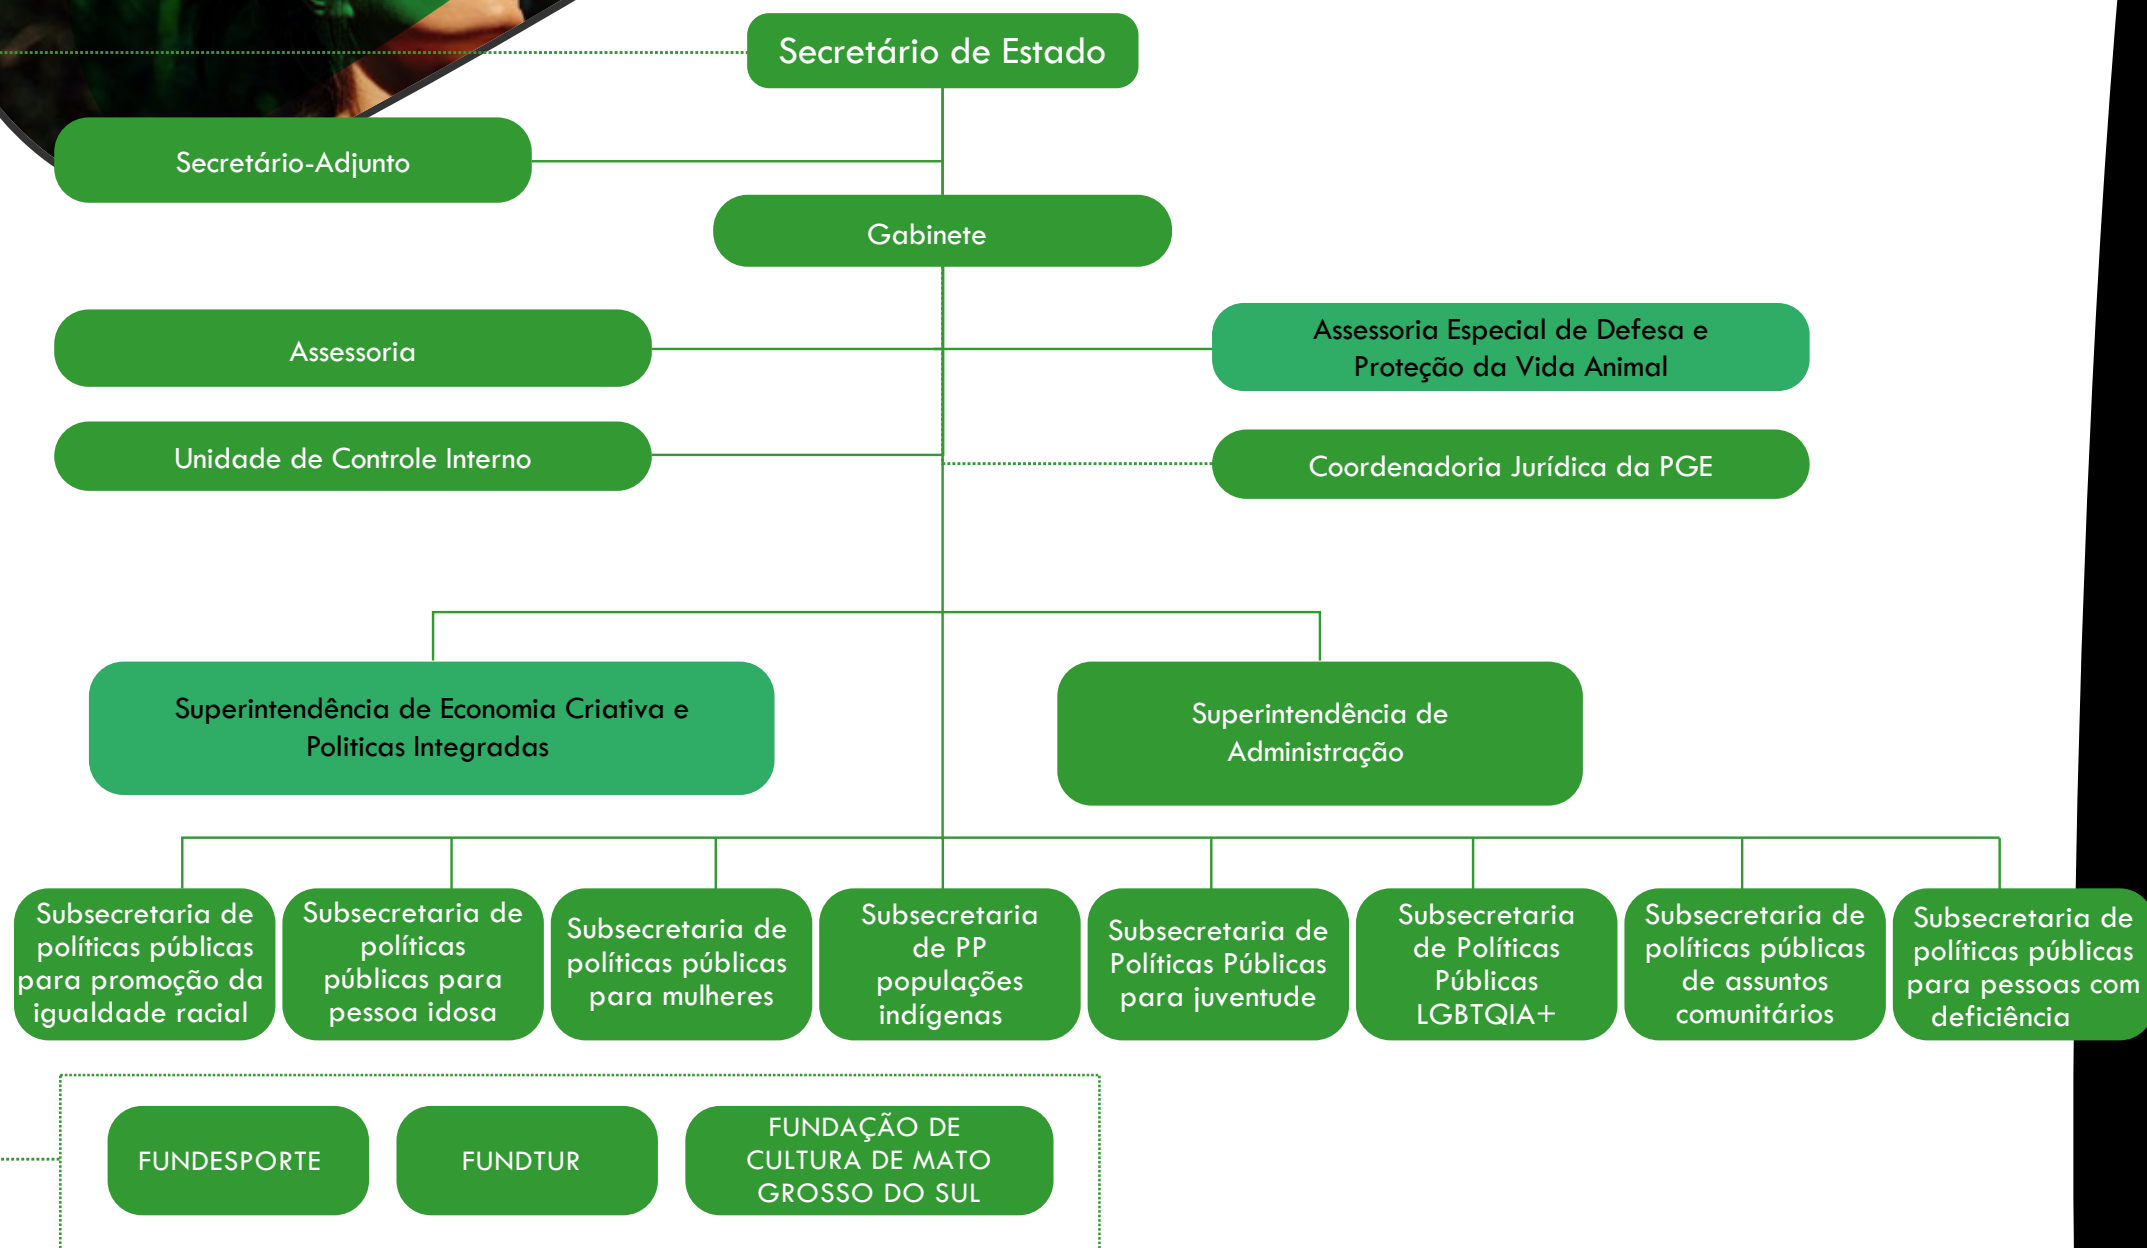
Secretário de Estado

Secretário-Adjunto

Gabinete

Assessoria

Assessoria Especial de Defesa e Proteção da Vida Animal

Unidade de Controle Interno

Coordenadoria Jurídica da PGE

Superintendência de Economia Criativa e Politicas Integradas

Superintendência de Administração

Subsecretaria de políticas públicas para promoção da igualdade racial

Subsecretaria de políticas públicas para pessoa idosa

Subsecretaria de políticas públicas para mulheres

Subsecretaria de PP populações indígenas

Subsecretaria de Políticas Públicas para juventude

Subsecretaria de Políticas Públicas LGBTQIA+

Subsecretaria de políticas públicas de assuntos comunitários

Subsecretaria de políticas públicas para pessoas com deficiência

FUNDESPORTE

FUNDTUR

FUNDAÇÃO DE CULTURA DE MATO GROSSO DO SUL